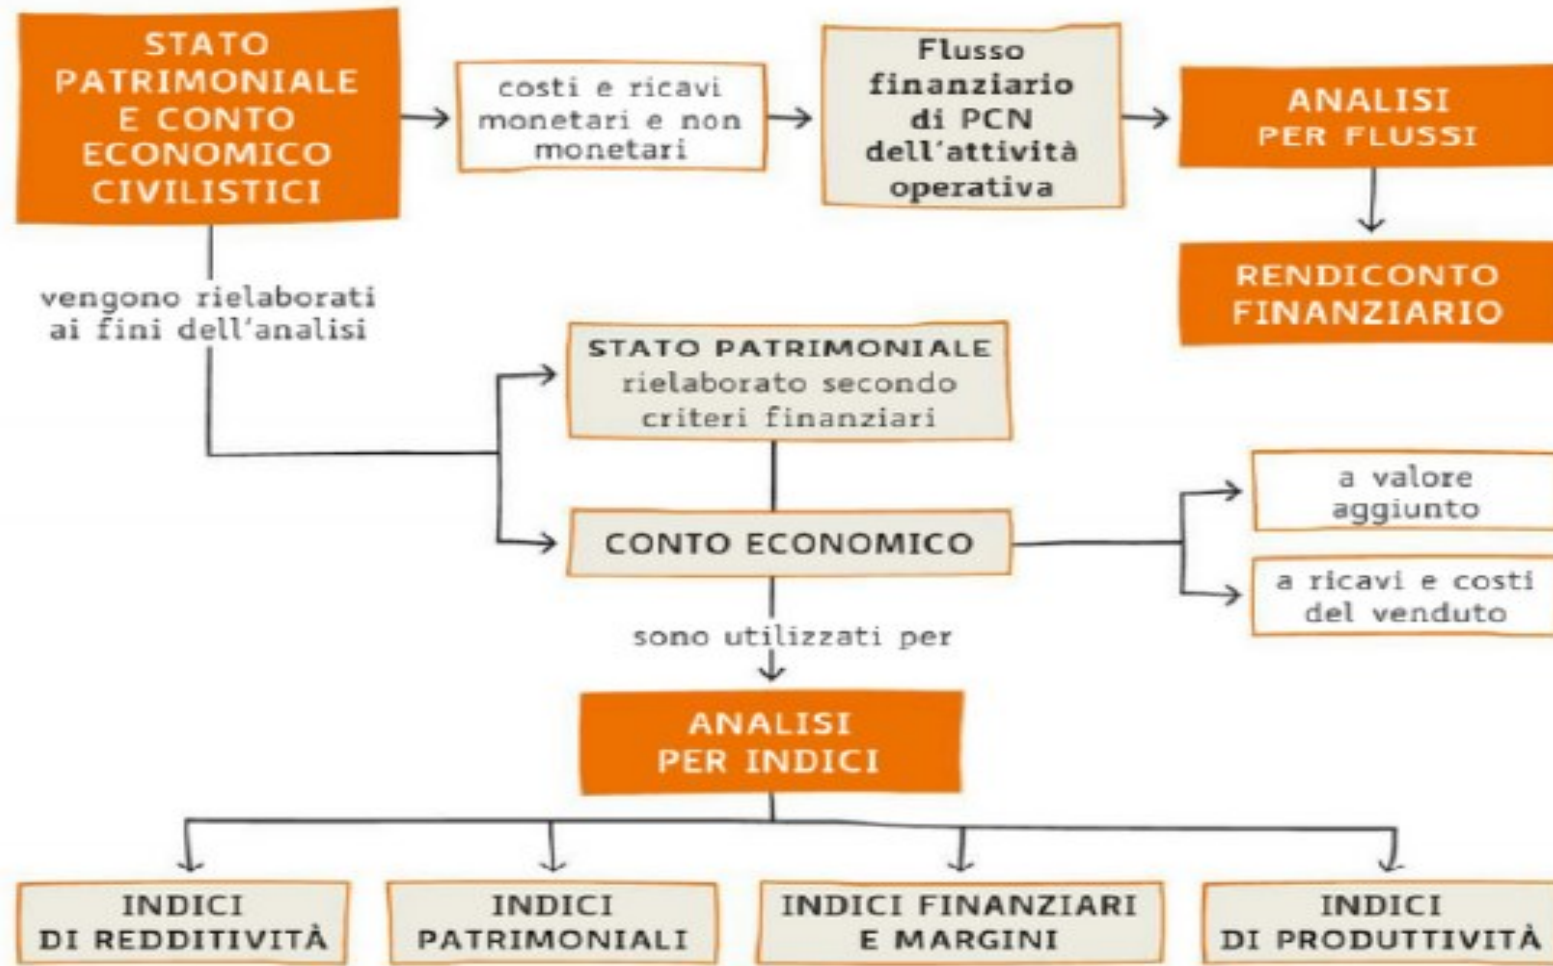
STATO PATRIMONIALE E CONTO ECONOMICO CIVILISTICI

costi e ricavi monetari e non monetari

Flusso finanziario di PCN dell'attività operativa

ANALISI PER FLUSSI

RENDICONTO FINANZIARIO

vengono rielaborati ai fini dell'analisi

STATO PATRIMONIALE rielaborato secondo criteri finanziari

CONTO ECONOMICO

a valore aggiunto

a ricavi e costi del venduto

sono utilizzati per

ANALISI PER INDICI

INDICI DI REDDITIVITÀ

INDICI PATRIMONIALI

INDICI FINANZIARI E MARGINI

INDICI DI PRODUTTIVITÀ